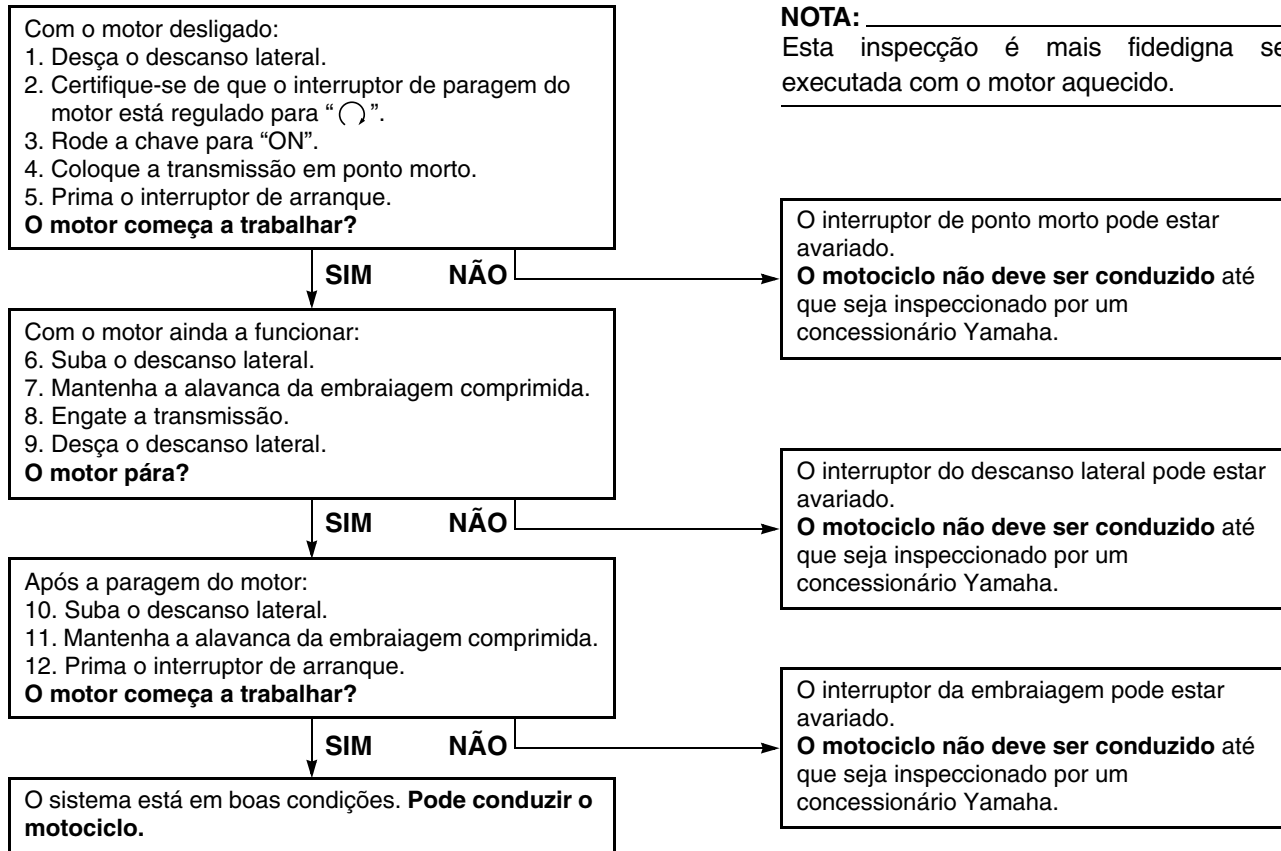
Com o motor desligado:
1. Desça o descanso lateral.
2. Certifique-se de que o interruptor de paragem do motor está regulado para "◯".
3. Rode a chave para "ON".
4. Coloque a transmissão em ponto morto.
5. Prima o interruptor de arranque.
**O motor começa a trabalhar?**

SIM NÃO

Com o motor ainda a funcionar:
6. Suba o descanso lateral.
7. Mantenha a alavanca da embraiagem comprimida.
8. Engate a transmissão.
9. Desça o descanso lateral.
**O motor pára?**

SIM NÃO

Após a paragem do motor:
10. Suba o descanso lateral.
11. Mantenha a alavanca da embraiagem comprimida.
12. Prima o interruptor de arranque.
**O motor começa a trabalhar?**

SIM NÃO

O sistema está em boas condições. **Pode conduzir o motociclo.**

**NOTA:**
Esta inspecção é mais fidedigna se executada com o motor aquecido.

O interruptor de ponto morto pode estar avariado.
**O motociclo não deve ser conduzido** até que seja inspeccionado por um concessionário Yamaha.

O interruptor do descanso lateral pode estar avariado.
**O motociclo não deve ser conduzido** até que seja inspeccionado por um concessionário Yamaha.

O interruptor da embraiagem pode estar avariado.
**O motociclo não deve ser conduzido** até que seja inspeccionado por um concessionário Yamaha.